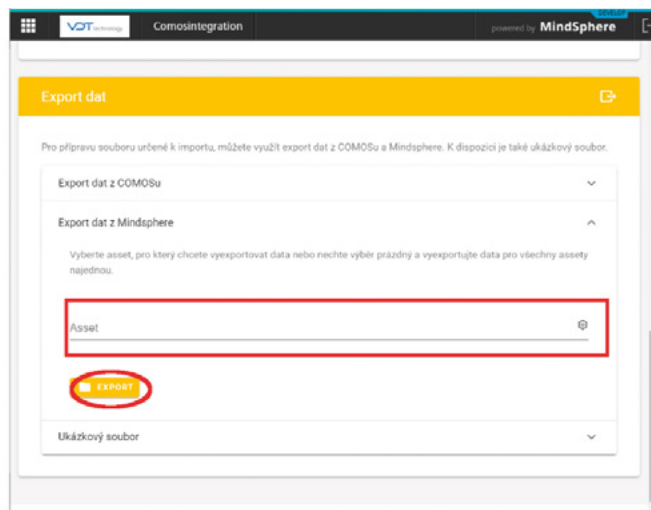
VDT technology
Comosintegration
powered by MindSphere

Export dat

Pro přípravu souboru určené k importu, můžete využít export dat z COMOSu a Mindsphere. K dispozici je také ukázkový soubor.

Export dat z COMOSu

Export dat z Mindsphere

Vyberte asset, pro který chcete vyexportovat data nebo nechte výběr prázdný a vyexportujte data pro všechny assety najednou.

Asset

EXPORT

Ukázkový soubor